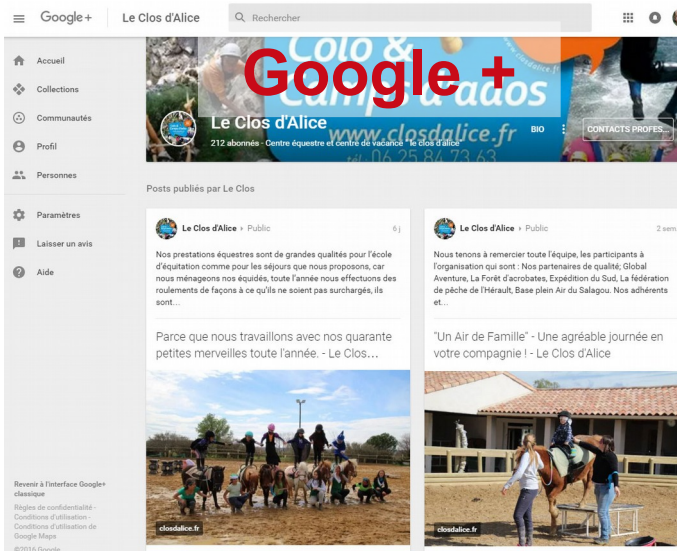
Google+ Le Clos d'Alice Rechercher

Accueil
Collections
Communautés
Profil
Personnes
Paramètres
Laisser un avis
Aide

Colo & Camps ados
www.closdalice.fr
06 25 84 73 63

Google +

Le Clos d'Alice
212 abonnés · Centre équestre et centre de vacance "le clos d'alice"
BIO
CONTACTS PROFES...

Posts publiés par Le Clos

Le Clos d'Alice · Public 6 j

Nos prestations équestres sont de grandes qualités pour l'école d'équitation comme pour les séjours que nous proposons, car nous ménageons nos équidés, toute l'année nous effectuons des roulements de façons à ce qu'ils ne soient pas surchargés, ils sont...

Parce que nous travaillons avec nos quarante petites merveilles toute l'année. - Le Clos...

closdalice.fr

Le Clos d'Alice · Public 2 sem

Nous tenons à remercier toute l'équipe, les participants à l'organisation qui sont : Nos partenaires de qualité; Global Aventure, La Forêt d'acrobates, Expédition du Sud, La fédération de pêche de l'Hérault, Base plein Air du Salagou. Nos adhérents et...

"Un Air de Famille" - Une agréable journée en votre compagnie ! - Le Clos d'Alice

closdalice.fr

Revenir à l'interface Google+ classique
Règles de confidentialité · Conditions d'utilisation · Conditions d'utilisation de Google Maps
©2016 Google